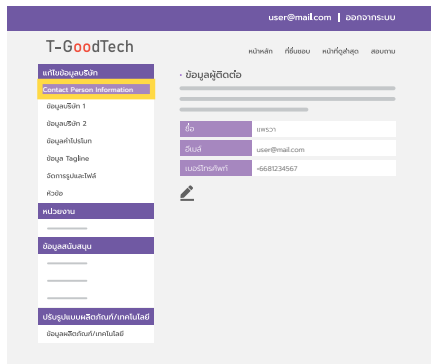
user@mail.com | ออกจากระบบ

T-GoodTech

หน้าหลัก ที่ชื่นชอบ หน้าที่ดูล่าสุด สอบถาม

แก้ไขข้อมูลบริษัท

Contact Person Information

ข้อมูลบริษัท 1

ข้อมูลบริษัท 2

ข้อมูลคำโปรโมท

ข้อมูล Tagline

จัดการรูปและไฟล์

หัวข้อ

หน่วยงาน

ข้อมูลสนับสนุน

ปรับรูปแบบผลิตภัณฑ์/เทคโนโลยี

ข้อมูลผลิตภัณฑ์/เทคโนโลยี

ข้อมูลผู้ติดต่อ

| ชื่อ | แพรวา |
|---|---|
| อีเมล์ | user@mail.com |
| เบอร์โทรศัพท์ | +6681234567 |